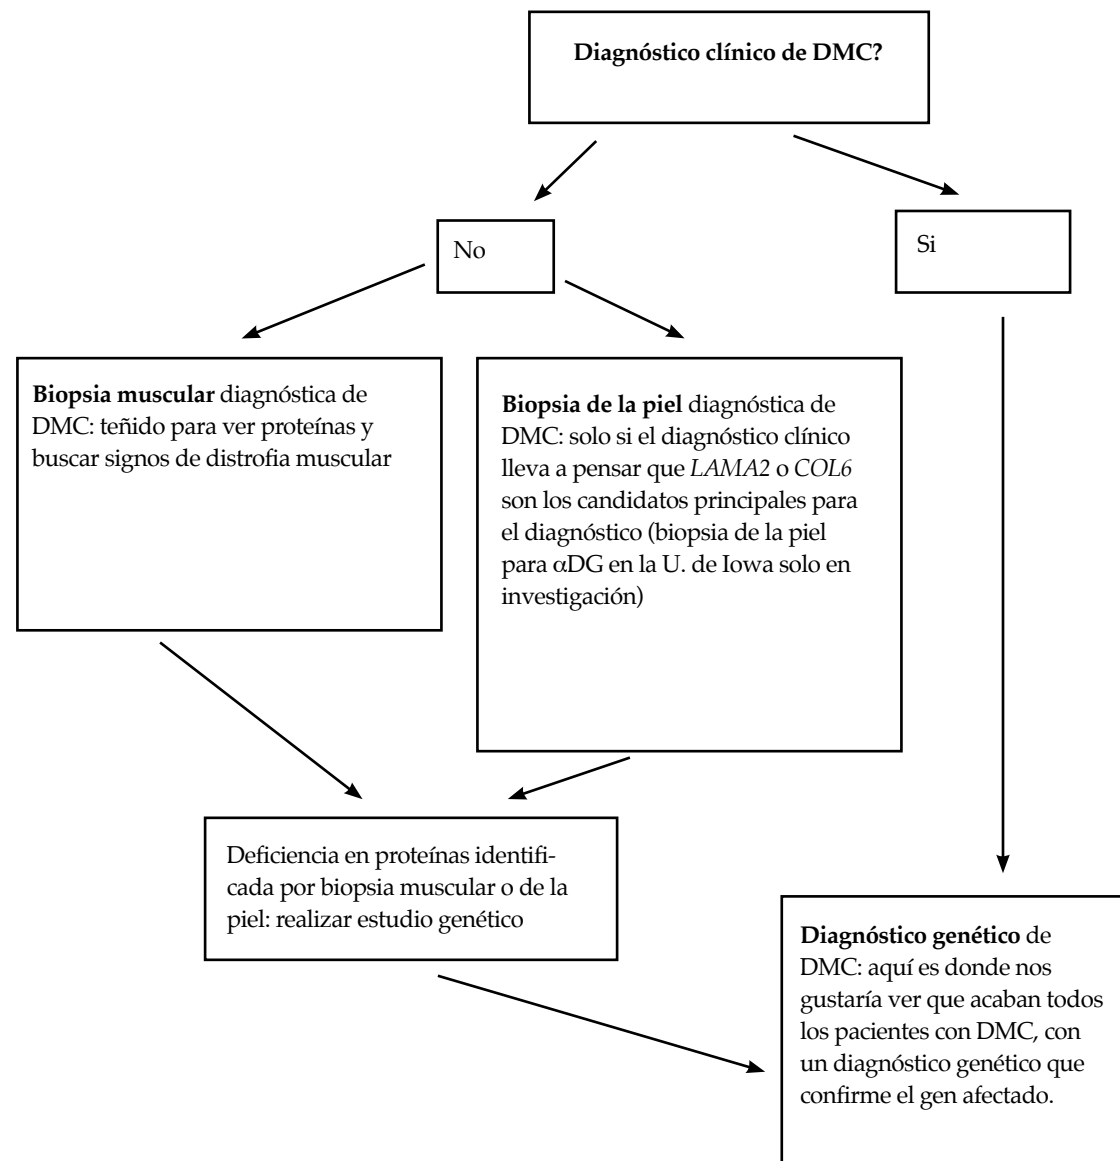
Diagnóstico clínico de DMC?

No

Si

Biopsia muscular diagnóstica de DMC: teñido para ver proteínas y buscar signos de distrofia muscular

Biopsia de la piel diagnóstica de DMC: solo si el diagnóstico clínico lleva a pensar que LAMA2 o COL6 son los candidatos principales para el diagnóstico (biopsia de la piel para αDG en la U. de Iowa solo en investigación)

Deficiencia en proteínas identificada por biopsia muscular o de la piel: realizar estudio genético

Diagnóstico genético de DMC: aquí es donde nos gustaría ver que acaban todos los pacientes con DMC, con un diagnóstico genético que confirme el gen afectado.